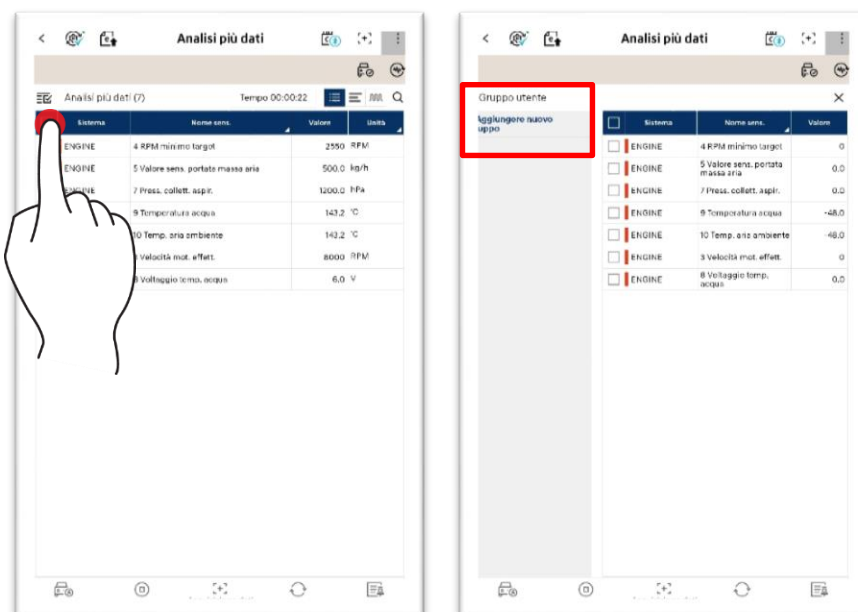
Analisi più dati

Analisi più dati (7)

Tempo 00:00:22

| Sistema | Nome sens. | Valore | Unità |
|---|---|---|---|
| ENGINE | 4 RPM minimo target | 2550 | RPM |
| ENGINE | 5 Valore sens. portata massa aria | 500.0 | kg/h |
| ENGINE | 7 Press. collett. aspir. | 1200.0 | hPa |
| | 9 Temperatura acqua | 143.2 | °C |
| | 10 Temp. aria ambiente | 143.2 | °C |
| | 3 Velocità mot. effett. | 8000 | RPM |
| | 8 Voltaggio temp. acqua | 6.0 | V |

Analisi più dati

Gruppo utente

Aggiungere nuovo gruppo

| | Sistema | Nome sens. | Valore |
|---|---|---|---|
| | ENGINE | 4 RPM minimo target | 0 |
| | ENGINE | 5 Valore sens. portata massa aria | 0.0 |
| | ENGINE | 7 Press. collett. aspir. | 0.0 |
| | ENGINE | 9 Temperatura acqua | -48.0 |
| | ENGINE | 10 Temp. aria ambiente | -48.0 |
| | ENGINE | 3 Velocità mot. effett. | 0 |
| | ENGINE | 8 Voltaggio temp. acqua | 0.0 |